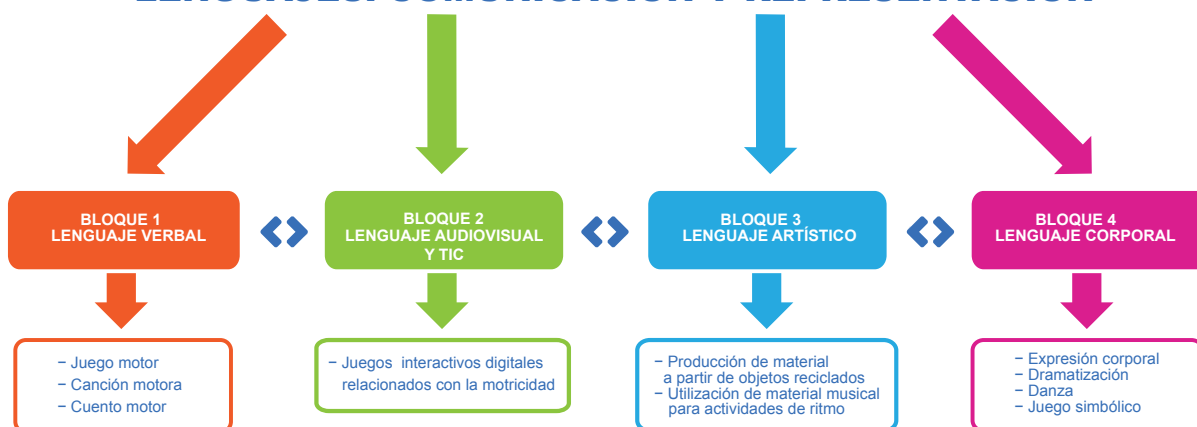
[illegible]

BLOQUE 1
LENGUAJE VERBAL

BLOQUE 2
LENGUAJE AUDIOVISUAL Y TIC

BLOQUE 3
LENGUAJE ARTÍSTICO

BLOQUE 4
LENGUAJE CORPORAL

− Juego motor
− Canción motora
− Cuento motor

− Juegos interactivos digitales relacionados con la motricidad

− Producción de material a partir de objetos reciclados
− Utilización de material musical para actividades de ritmo

− Expresión corporal
− Dramatización
− Danza
− Juego simbólico